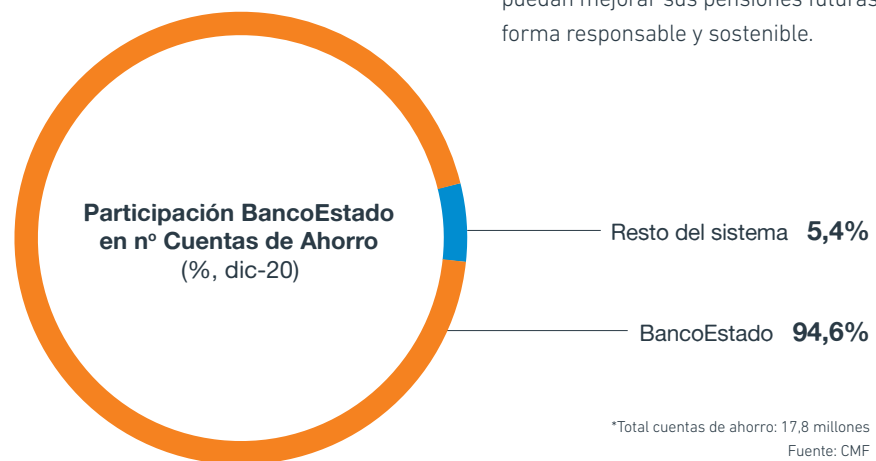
puedan mejorar sus pensiones futuras forma responsable y sostenible.

Participación BancoEstado en nº Cuentas de Ahorro (%, dic-20)

Resto del sistema **5,4%**

BancoEstado **94,6%**

*Total cuentas de ahorro: 17,8 millones
Fuente: CMF